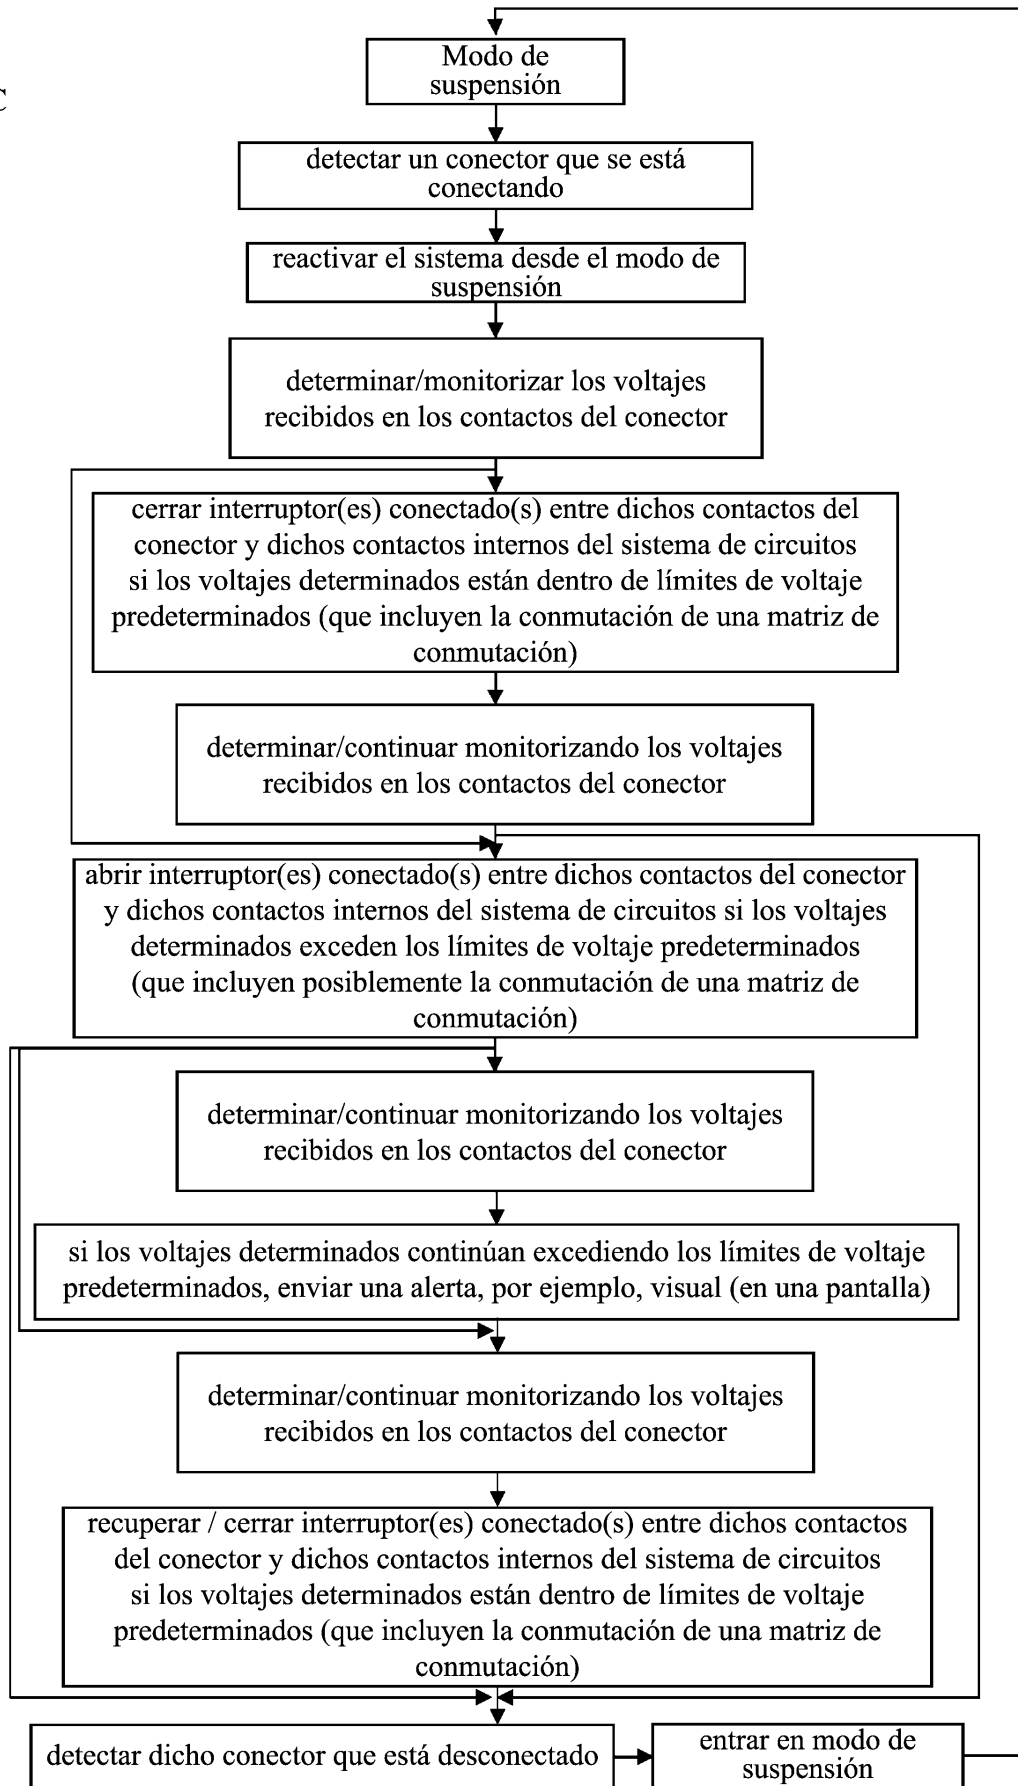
C

Modo de suspensión

detectar un conector que se está conectando

reactivar el sistema desde el modo de suspensión

determinar/monitorizar los voltajes recibidos en los contactos del conector

cerrar interruptor(es) conectado(s) entre dichos contactos del conector y dichos contactos internos del sistema de circuitos si los voltajes determinados están dentro de límites de voltaje predeterminados (que incluyen la conmutación de una matriz de conmutación)

determinar/continuar monitorizando los voltajes recibidos en los contactos del conector

abrir interruptor(es) conectado(s) entre dichos contactos del conector y dichos contactos internos del sistema de circuitos si los voltajes determinados exceden los límites de voltaje predeterminados (que incluyen posiblemente la conmutación de una matriz de conmutación)

determinar/continuar monitorizando los voltajes recibidos en los contactos del conector

si los voltajes determinados continúan excediendo los límites de voltaje predeterminados, enviar una alerta, por ejemplo, visual (en una pantalla)

determinar/continuar monitorizando los voltajes recibidos en los contactos del conector

recuperar / cerrar interruptor(es) conectado(s) entre dichos contactos del conector y dichos contactos internos del sistema de circuitos si los voltajes determinados están dentro de límites de voltaje predeterminados (que incluyen la conmutación de una matriz de conmutación)

detectar dicho conector que está desconectado

entrar en modo de suspensión